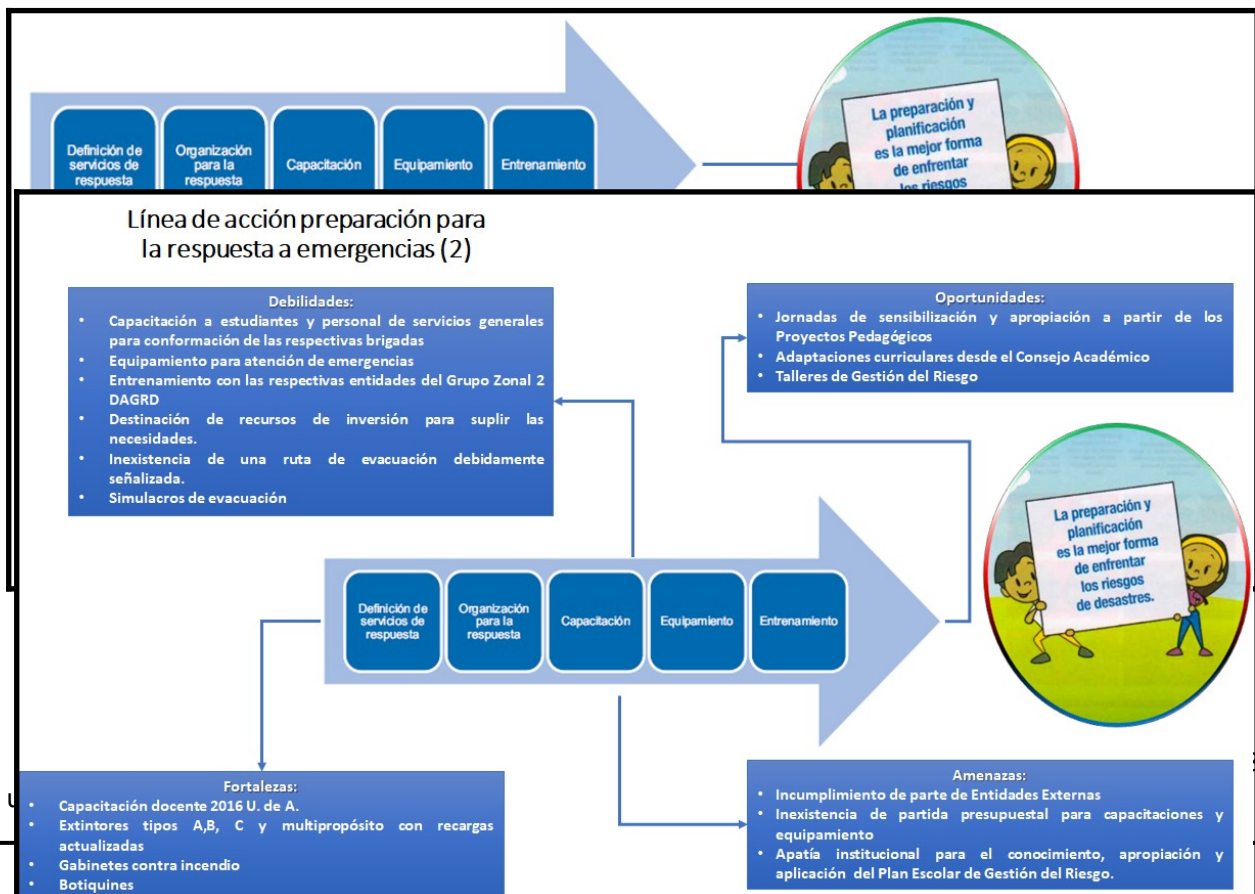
Definición de servicios de respuesta

Organización para la respuesta

Capacitación

Equipamiento

Entrenamiento

La preparación y planificación es la mejor forma de enfrentar los riesgos

Línea de acción preparación para la respuesta a emergencias (2)

Debilidades:
- Capacitación a estudiantes y personal de servicios generales para conformación de las respectivas brigadas
- Equipamiento para atención de emergencias
- Entrenamiento con las respectivas entidades del Grupo Zonal 2 DAGRD
- Destinación de recursos de inversión para suplir las necesidades.
- Inexistencia de una ruta de evacuación debidamente señalizada.
- Simulacros de evacuación

Oportunidades:
- Jornadas de sensibilización y apropiación a partir de los Proyectos Pedagógicos
- Adaptaciones curriculares desde el Consejo Académico
- Talleres de Gestión del Riesgo

La preparación y planificación es la mejor forma de enfrentar los riesgos de desastres.

Definición de servicios de respuesta

Organización para la respuesta

Capacitación

Equipamiento

Entrenamiento

Fortalezas:
- Capacitación docente 2016 U. de A.
- Extintores tipos A,B, C y multipropósito con recargas actualizadas
- Gabinetes contra incendio
- Botiquines

Amenazas:
- Incumplimiento de parte de Entidades Externas
- Inexistencia de partida presupuestal para capacitaciones y equipamiento
- Apatía institucional para el conocimiento, apropiación y aplicación del Plan Escolar de Gestión del Riesgo.